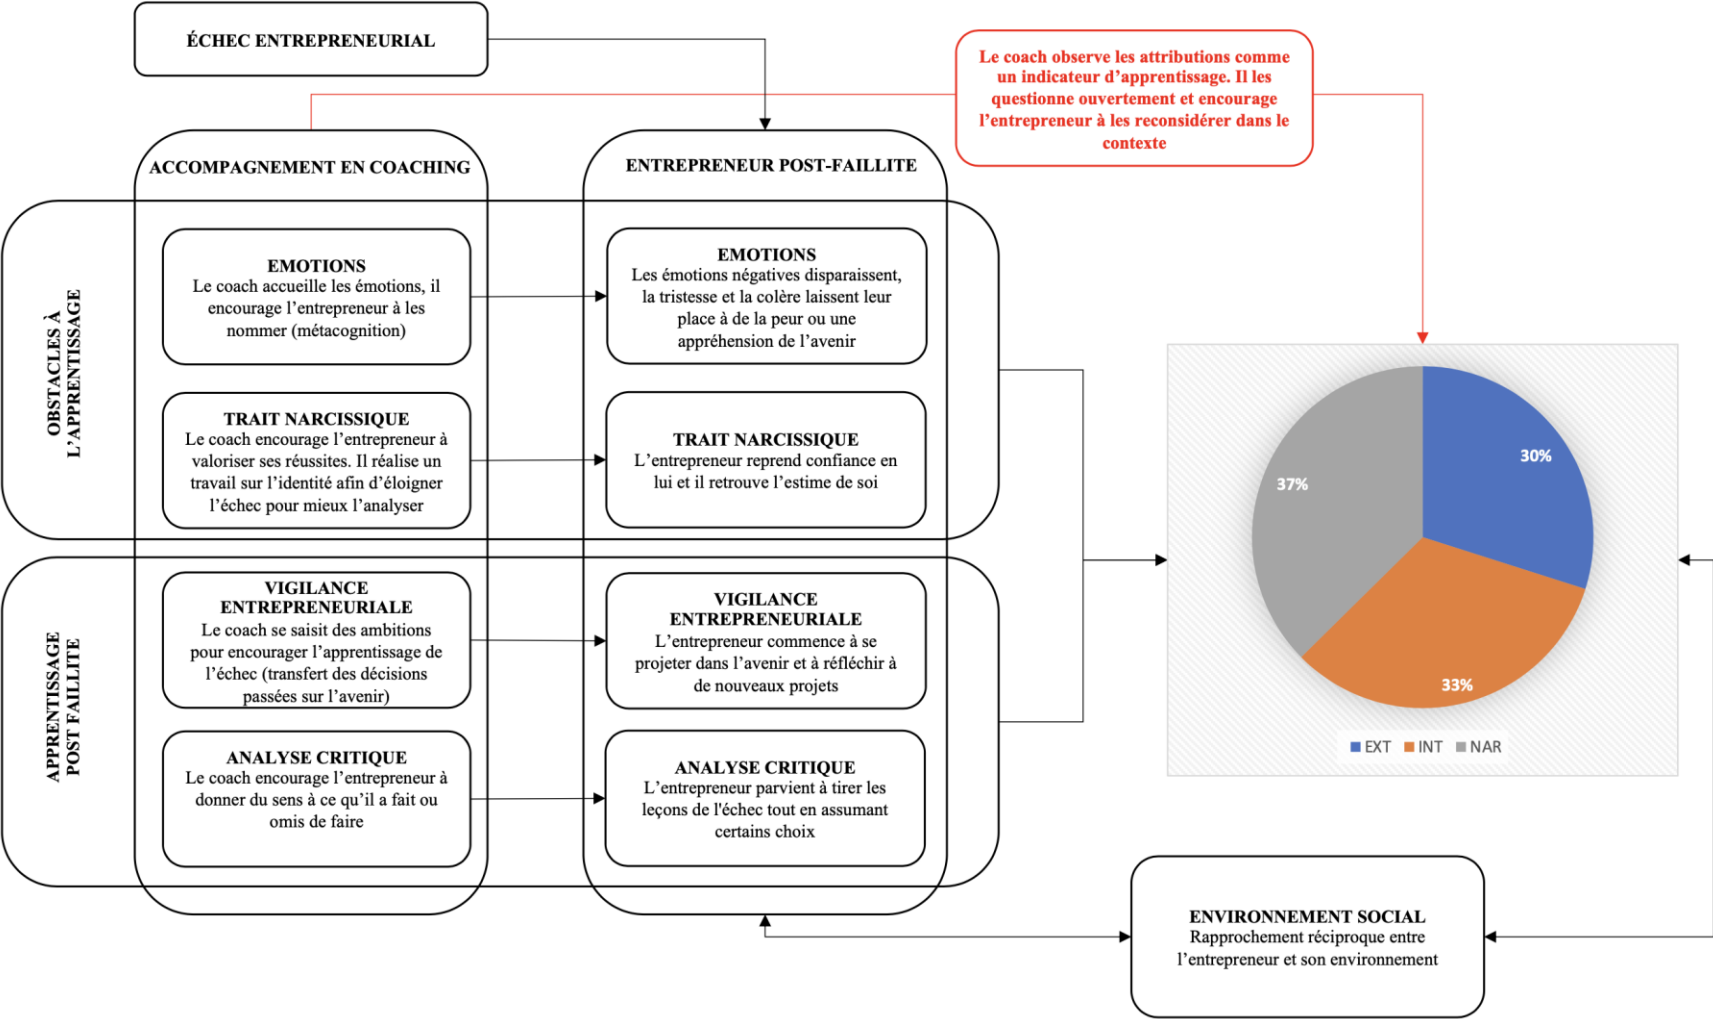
ÉCHEC ENTREPRENEURIAL

Le coach observe les attributions comme un indicateur d'apprentissage. Il les questionne ouvertement et encourage l'entrepreneur à les reconsidérer dans le contexte

ACCOMPAGNEMENT EN COACHING

ENTREPRENEUR POST-FAILLITE

OBSTACLES À L'APPRENTISSAGE

EMOTIONS
Le coach accueille les émotions, il encourage l'entrepreneur à les nommer (métacognition)

EMOTIONS
Les émotions négatives disparaissent, la tristesse et la colère laissent leur place à de la peur ou une appréhension de l'avenir

TRAIT NARCISSIQUE
Le coach encourage l'entrepreneur à valoriser ses réussites. Il réalise un travail sur l'identité afin d'éloigner l'échec pour mieux l'analyser

TRAIT NARCISSIQUE
L'entrepreneur reprend confiance en lui et il retrouve l'estime de soi

APPRENTISSAGE POST FAILLITE

VIGILANCE ENTREPRENEURIALE
Le coach se saisit des ambitions pour encourager l'apprentissage de l'échec (transfert des décisions passées sur l'avenir)

VIGILANCE ENTREPRENEURIALE
L'entrepreneur commence à se projeter dans l'avenir et à réfléchir à de nouveaux projets

ANALYSE CRITIQUE
Le coach encourage l'entrepreneur à donner du sens à ce qu'il a fait ou omis de faire

ANALYSE CRITIQUE
L'entrepreneur parvient à tirer les leçons de l'échec tout en assumant certains choix

30%
33%
37%
EXT INT NAR

ENVIRONNEMENT SOCIAL
Rapprochement réciproque entre l'entrepreneur et son environnement